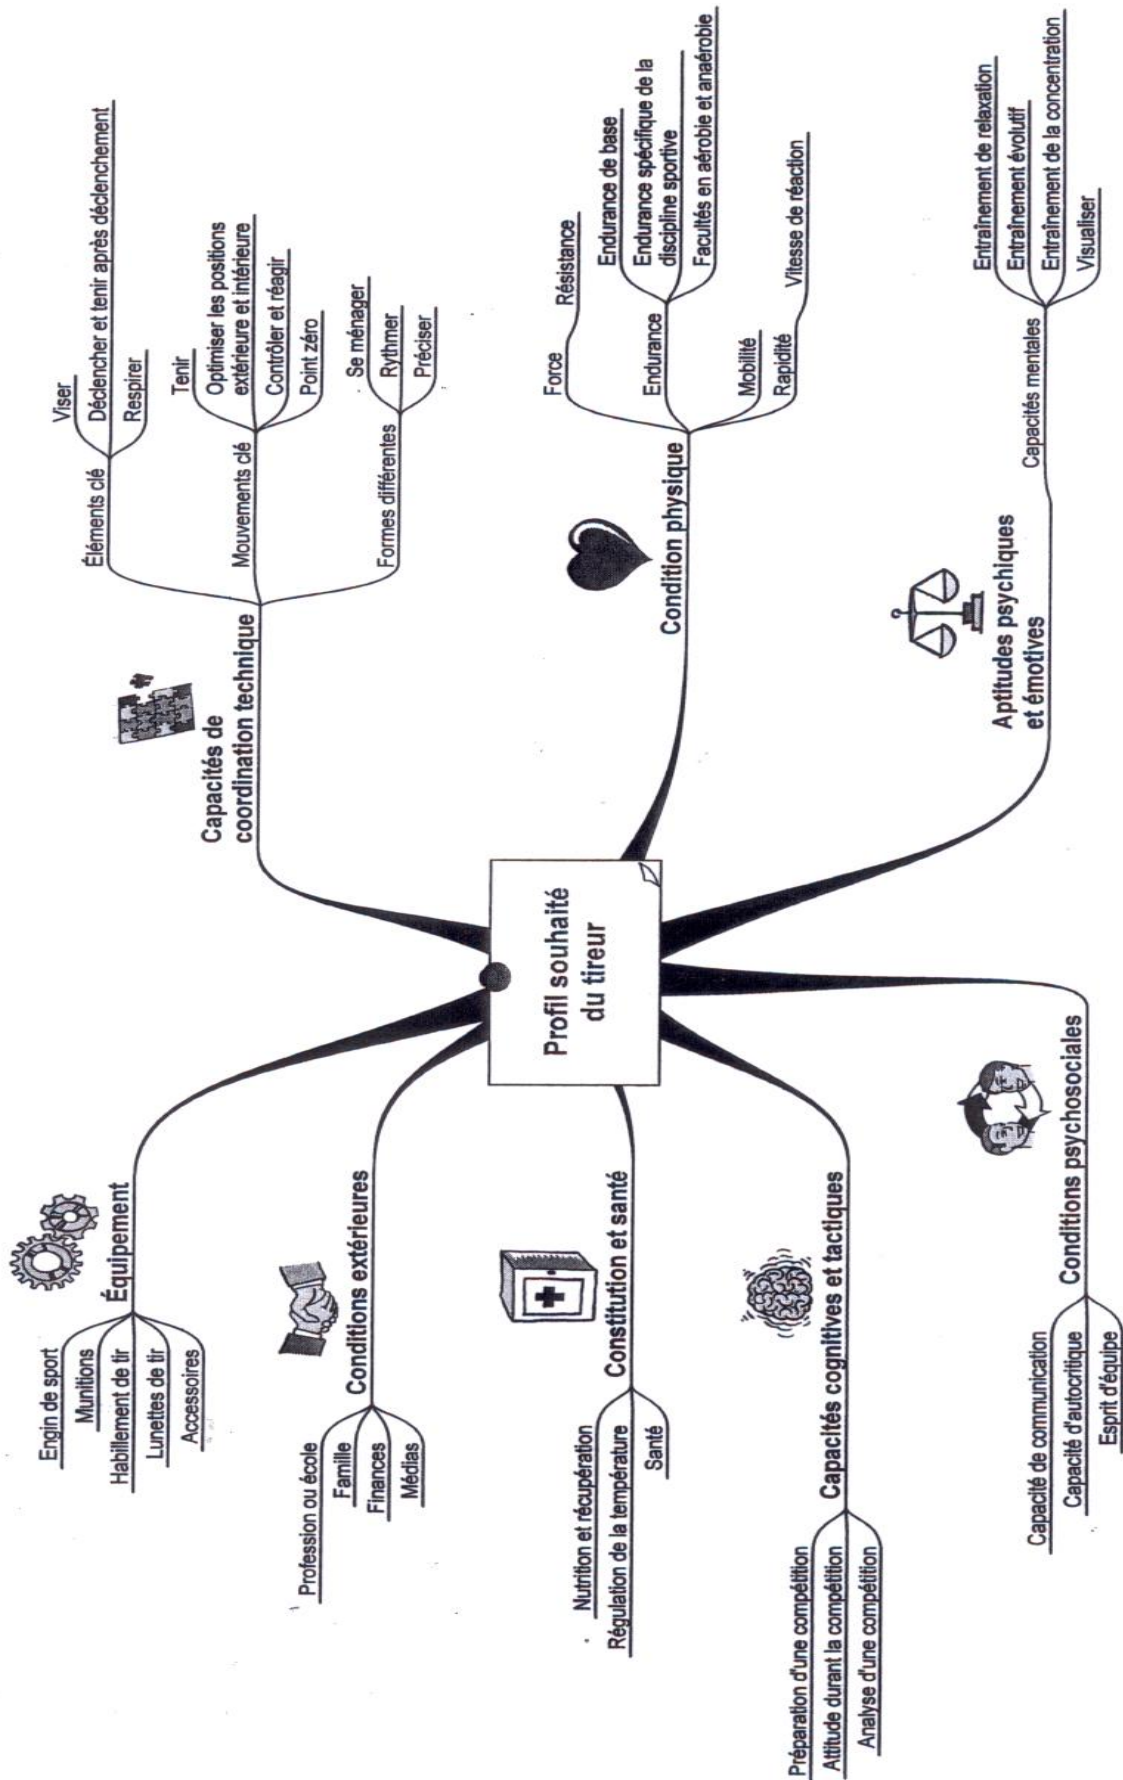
Profil souhaité du tireur

Capacités de coordination technique
Éléments clé
Viser
Déclencher et tenir après déclenchement
Respirer
Mouvements clé
Tenir
Optimiser les positions extérieure et intérieure
Contrôler et réagir
Point zéro
Formes différentes
Se ménager
Rythmer
Préciser

Condition physique
Force
Résistance
Endurance
Endurance de base
Endurance spécifique de la discipline sportive
Facultés en aérobie et anaérobie
Mobilité
Rapidité
Vitesse de réaction

Aptitudes psychiques et émotives
Capacités mentales
Entraînement de relaxation
Entraînement évolutif
Entraînement de la concentration
Visualiser

Équipement
Engin de sport
Munitions
Habillement de tir
Lunettes de tir
Accessoires

Conditions extérieures
Profession ou école
Famille
Finances
Médias

Constitution et santé
Nutrition et récupération
Régulation de la température
Santé

Capacités cognitives et tactiques
Préparation d'une compétition
Attitude durant la compétition
Analyse d'une compétition

Conditions psychosociales
Capacité de communication
Capacité d'autocritique
Esprit d'équipe